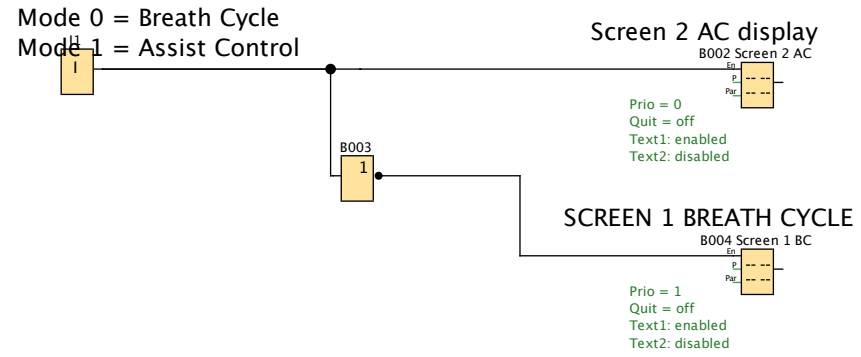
Mode 0 = Breath Cycle
Mode 1 = Assist Control

I1
I

Screen 2 AC display
B002 Screen 2 AC
En
P
Par
-- --
-- --

Prio = 0
Quit = off
Text1: enabled
Text2: disabled

B003
1

SCREEN 1 BREATH CYCLE
B004 Screen 1 BC
En
P
Par
-- --
-- --

Prio = 1
Quit = off
Text1: enabled
Text2: disabled